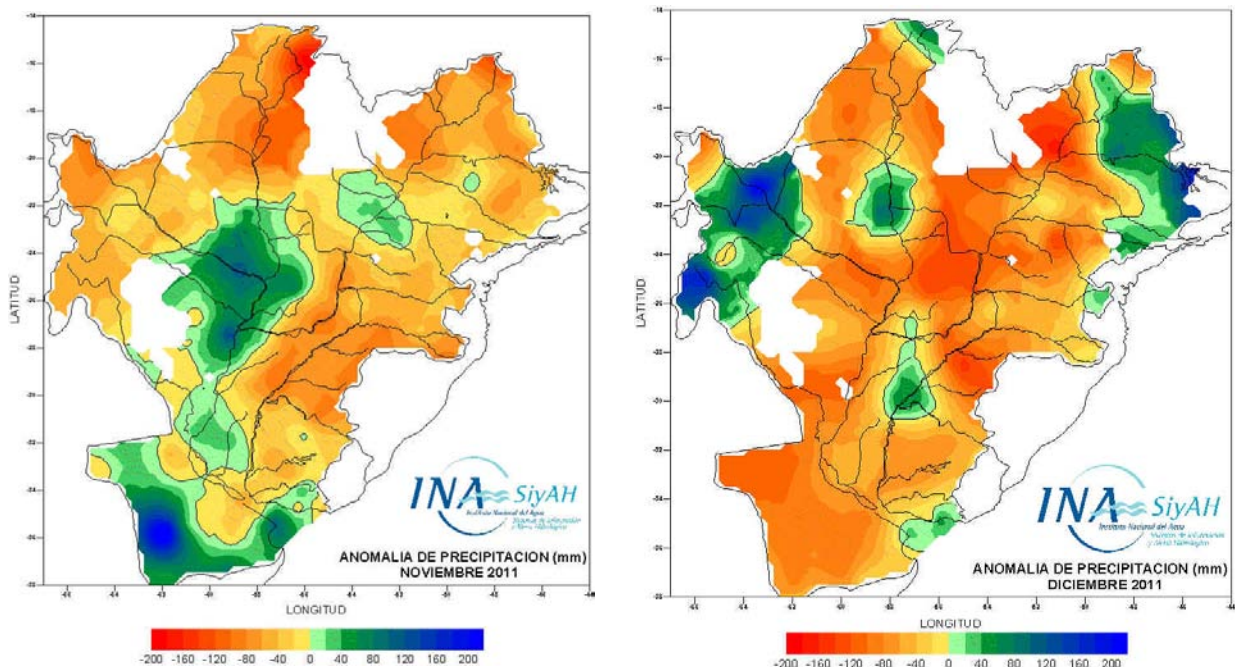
LATITUD

INA SiyAH
Instituto Nacional del Agua
Sistema de Información y Alerta Hidrológico

ANOMALIA DE PRECIPITACION (mm)
NOVIEMBRE 2011

LONGITUD

-200 -160 -120 -80 -40 0 40 80 120 160 200

LATITUD

INA SiyAH
Instituto Nacional del Agua
Sistema de Información y Alerta Hidrológico

ANOMALIA DE PRECIPITACION (mm)
DICIEMBRE 2011

LONGITUD

-200 -160 -120 -80 -40 0 40 80 120 160 200